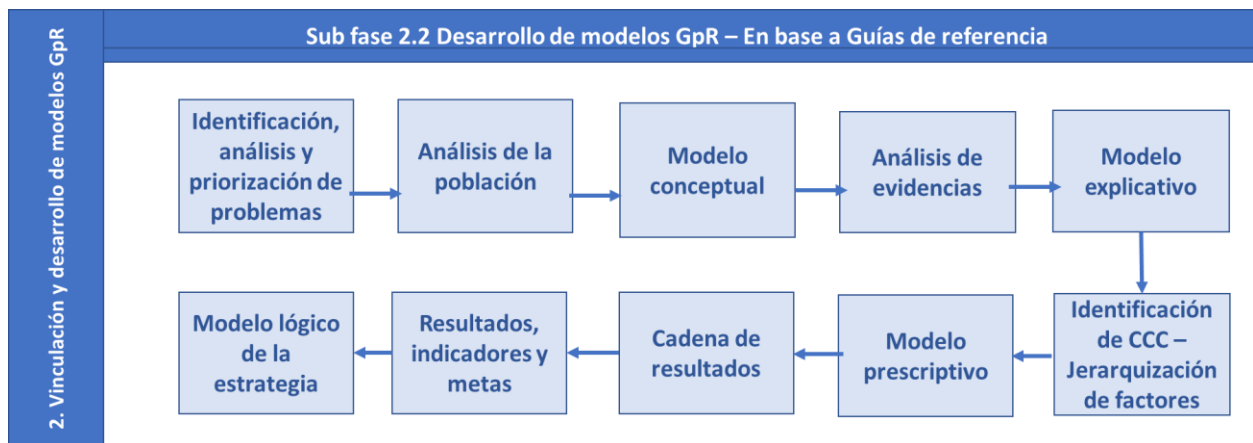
2. Vinculación y desarrollo de modelos GpR

Sub fase 2.2 Desarrollo de modelos GpR – En base a Guías de referencia

Identificación, análisis y priorización de problemas

Análisis de la población

Modelo conceptual

Análisis de evidencias

Modelo explicativo

Identificación de CCC – Jerarquización de factores

Modelo prescriptivo

Cadena de resultados

Resultados, indicadores y metas

Modelo lógico de la estrategia